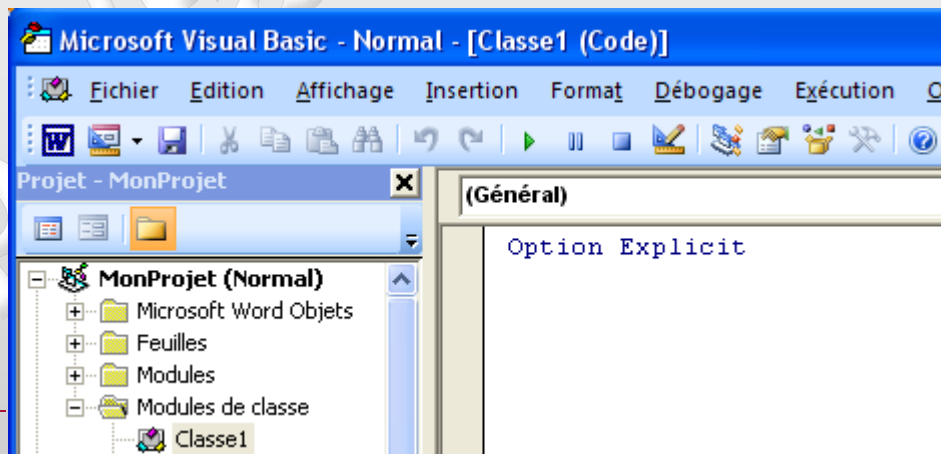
Microsoft Visual Basic - Normal - [Classe1 (Code)]

Fichier Edition Affichage Insertion Format Débogage Exécution O

Projet - MonProjet

(Général)

Option Explicit

MonProjet (Normal)
Microsoft Word Objets
Feuilles
Modules
Modules de classe
Classe1